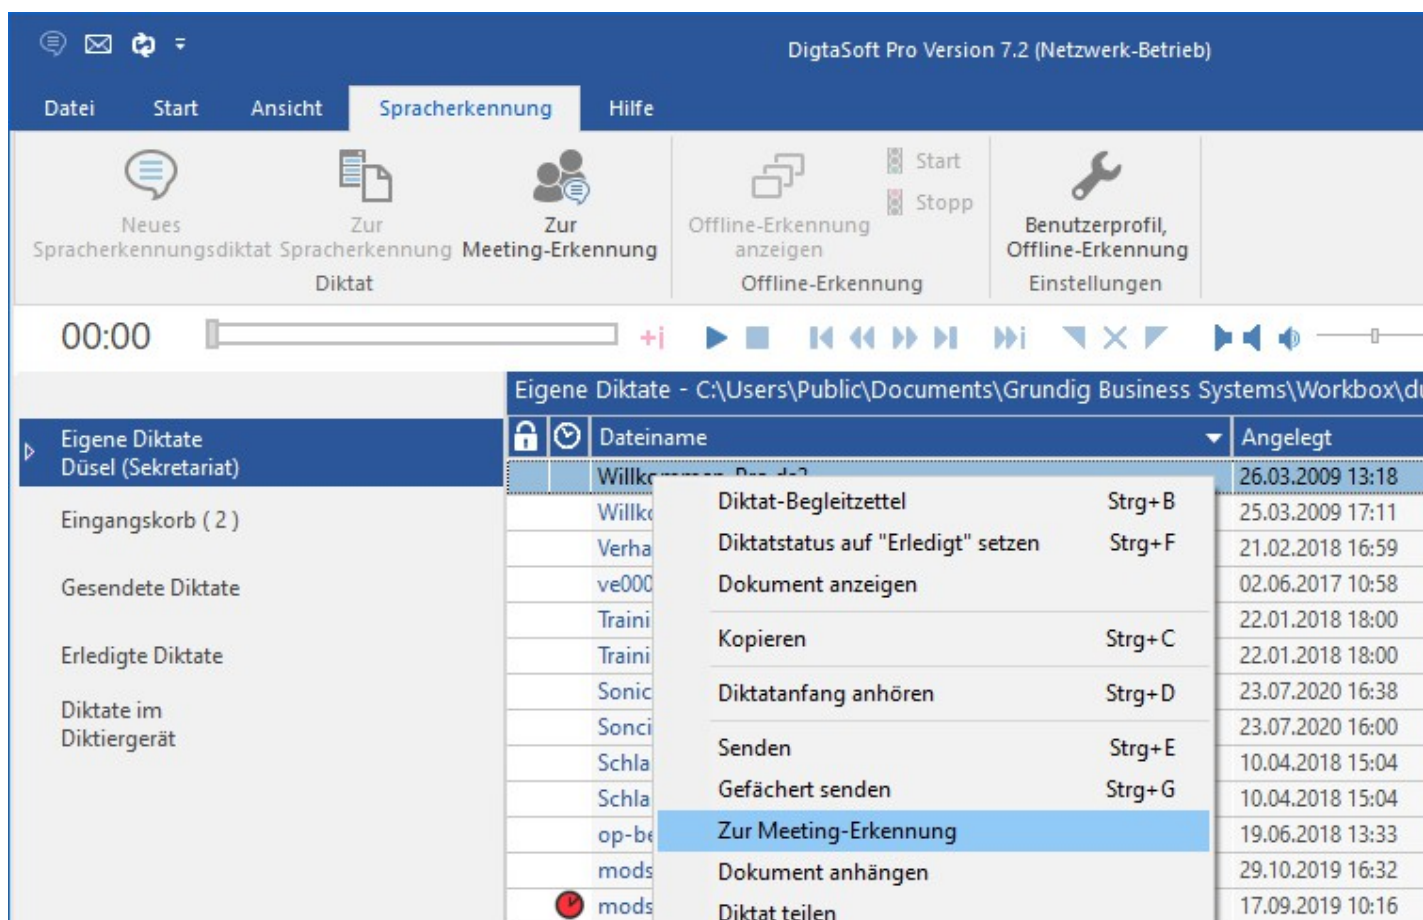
DigtaSoft Pro Version 7.2 (Netzwerk-Betrieb)

Datei Start Ansicht Spracherkennung Hilfe

Neues Spracherkennungsdiktat
Zur Spracherkennung
Zur Meeting-Erkennung
Diktat

Offline-Erkennung anzeigen
Start
Stopp
Offline-Erkennung

Benutzerprofil, Offline-Erkennung
Einstellungen

00:00

Eigene Diktate - C:\Users\Public\Documents\Grundig Business Systems\Workbox\d

Eigene Diktate
Düsel (Sekretariat)

Eingangskorb ( 2 )

Gesendete Diktate

Erledigte Diktate

Diktate im Diktiergerät

| | | Dateiname | Angelegt |
|---|---|---|---|
| | | Willk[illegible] | 26.03.2009 13:18 |
| | | Willk | 25.03.2009 17:11 |
| | | Verha | 21.02.2018 16:59 |
| | | ve000 | 02.06.2017 10:58 |
| | | Traini | 22.01.2018 18:00 |
| | | Traini | 22.01.2018 18:00 |
| | | Sonic | 23.07.2020 16:38 |
| | | Sonci | 23.07.2020 16:00 |
| | | Schla | 10.04.2018 15:04 |
| | | Schla | 10.04.2018 15:04 |
| | | op-be | 19.06.2018 13:33 |
| | | mods | 29.10.2019 16:32 |
| | | mods | 17.09.2019 10:16 |

Diktat-Begleitzettel Strg+B
Diktatstatus auf "Erledigt" setzen Strg+F
Dokument anzeigen
Kopieren Strg+C
Diktatanfang anhören Strg+D
Senden Strg+E
Gefächert senden Strg+G
Zur Meeting-Erkennung
Dokument anhängen
Diktat teilen